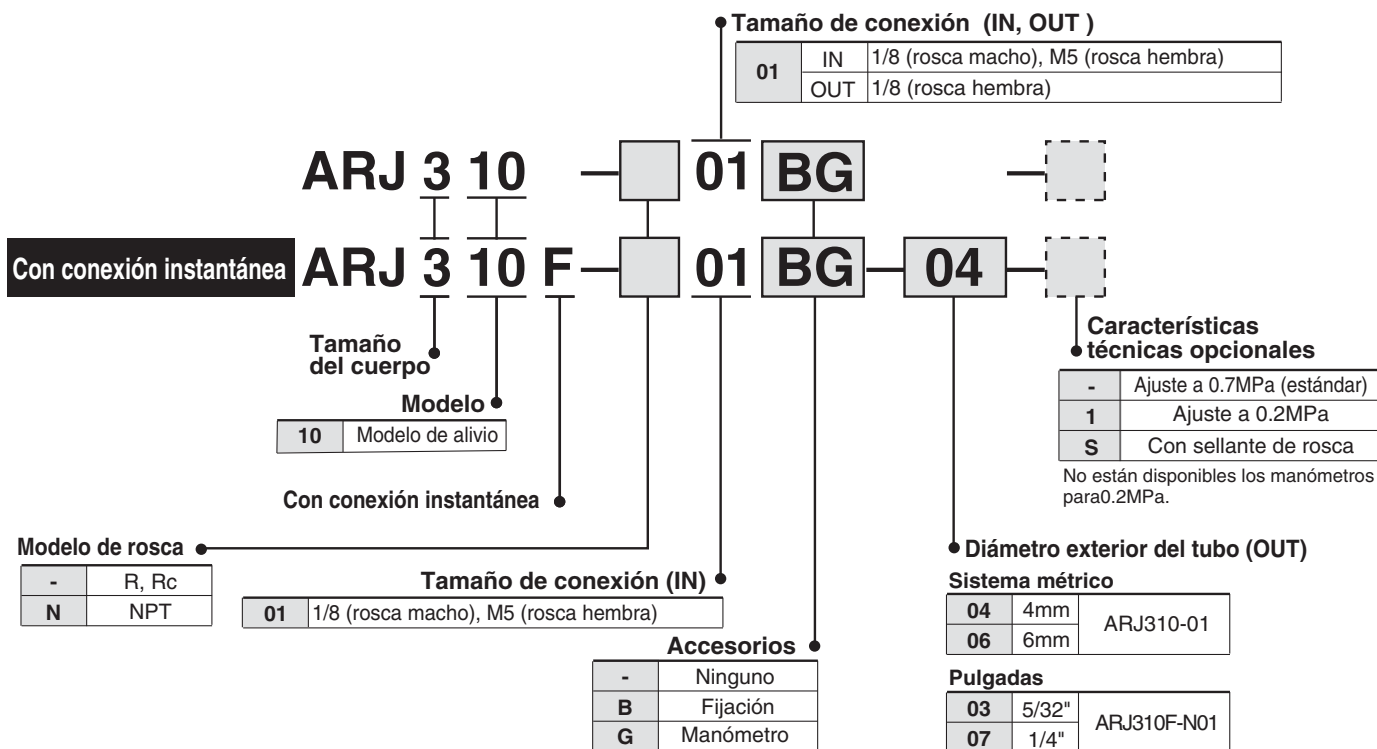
Tamaño de conexión (IN, OUT )

| 01 | IN | 1/8 (rosca macho), M5 (rosca hembra) |
|---|---|---|
| | OUT | 1/8 (rosca hembra) |

ARJ 3 10 — 01 BG —

Con conexión instantánea ARJ 3 10 F — 01 BG — 04 —

Tamaño del cuerpo

Modelo

| 10 | Modelo de alivio |
|---|---|

Con conexión instantánea

Modelo de rosca

| - | R, Rc |
|---|---|
| N | NPT |

Tamaño de conexión (IN)

| 01 | 1/8 (rosca macho), M5 (rosca hembra) |
|---|---|

Accesorios

| - | Ninguno |
|---|---|
| B | Fijación |
| G | Manómetro |

Características técnicas opcionales

| - | Ajuste a 0.7MPa (estándar) |
|---|---|
| 1 | Ajuste a 0.2MPa |
| S | Con sellante de rosca |

No están disponibles los manómetros para0.2MPa.

Diámetro exterior del tubo (OUT)

Sistema métrico

| 04 | 4mm | ARJ310-01 |
|---|---|---|
| 06 | 6mm | |

Pulgadas

| 03 | 5/32" | ARJ310F-N01 |
|---|---|---|
| 07 | 1/4" | |